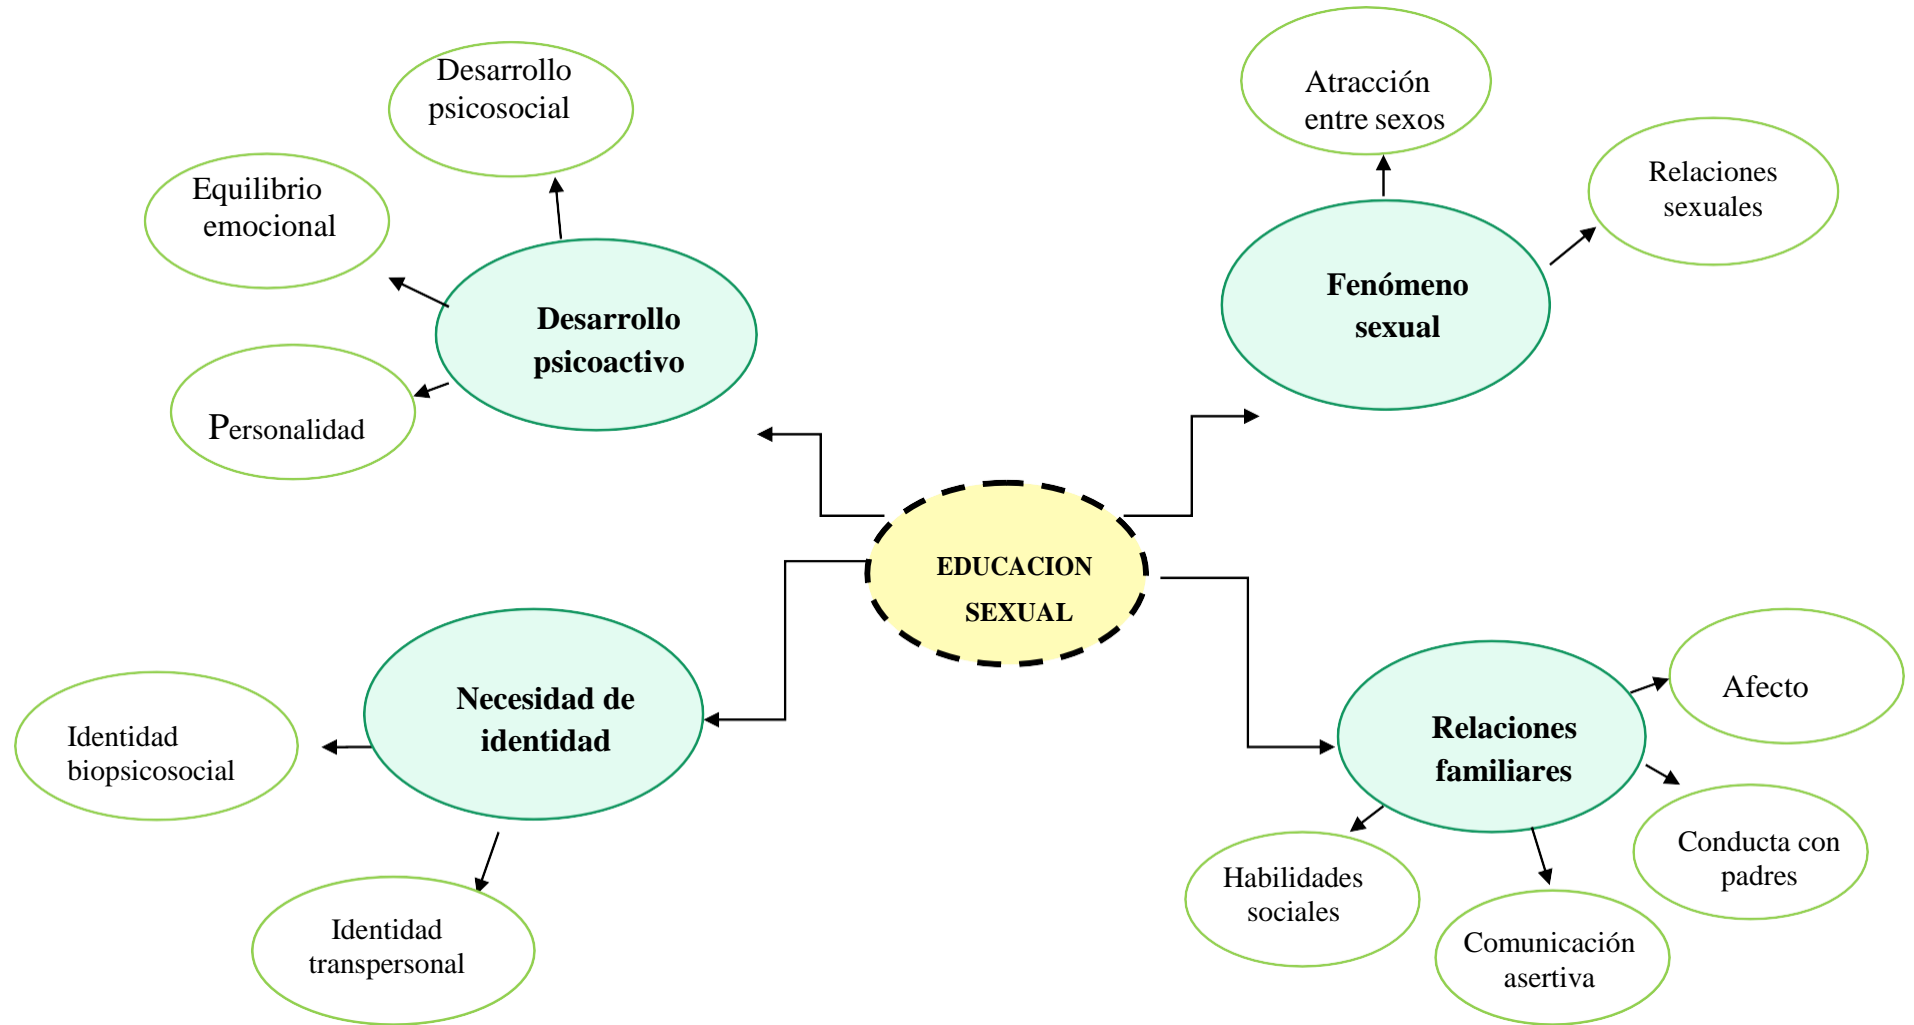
EDUCACION SEXUAL

Desarrollo psicoactivo

Desarrollo psicosocial

Equilibrio emocional

Personalidad

Fenómeno sexual

Atracción entre sexos

Relaciones sexuales

Necesidad de identidad

Identidad biopsicosocial

Identidad transpersonal

Relaciones familiares

Afecto

Conducta con padres

Comunicación asertiva

Habilidades sociales